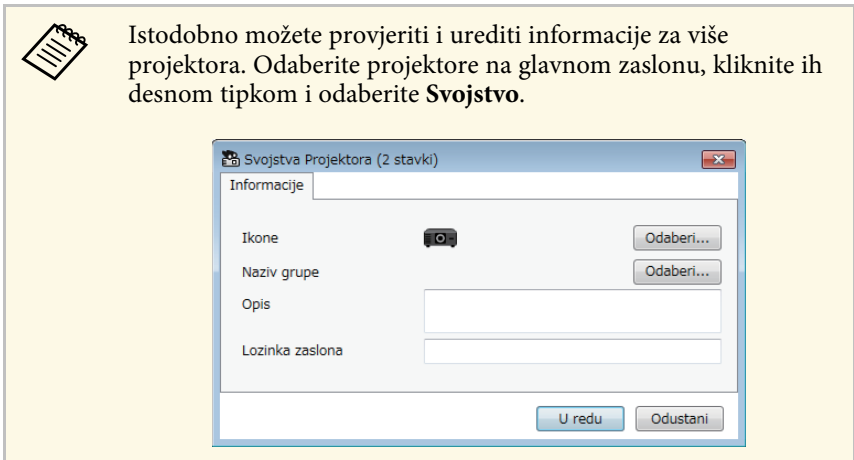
Istodobno možete provjeriti i urediti informacije za više projektora. Odaberite projektore na glavnom zaslonu, kliknite ih desnom tipkom i odaberite **Svojstvo**.

Svojstva Projektora (2 stavki)

Informacije

Ikone

Odaberi...

Naziv grupe

Odaberi...

Opis

Lozinka zaslona

U redu

Odustani